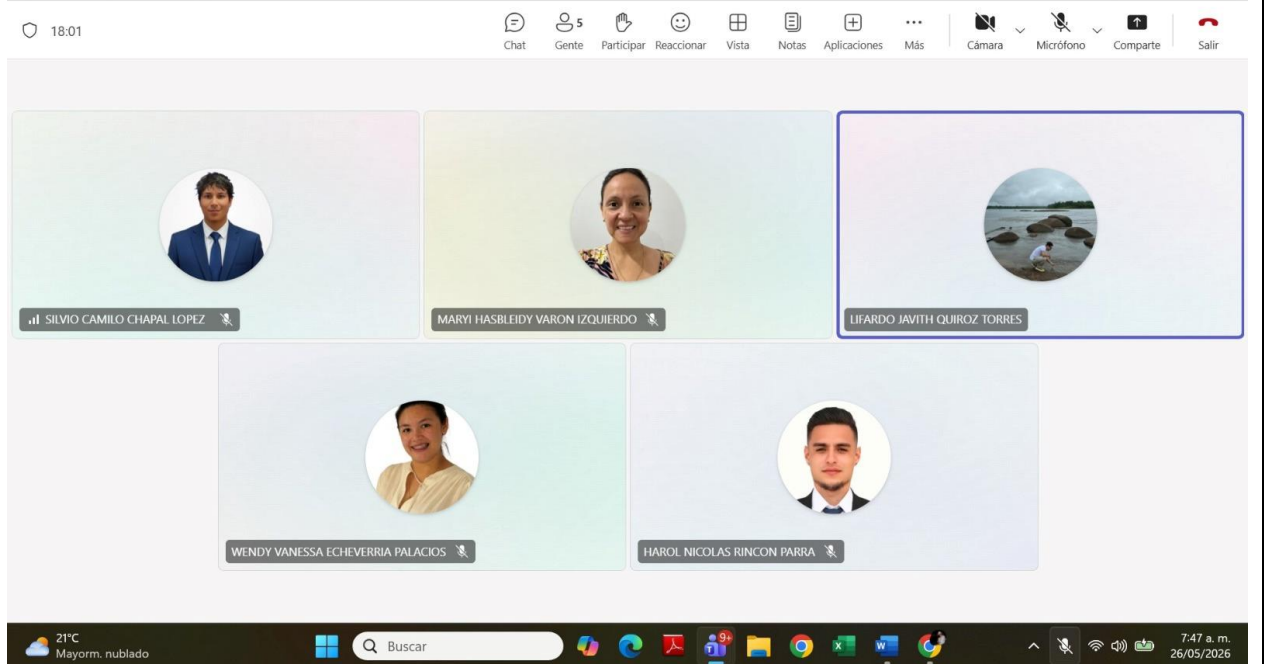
18:01

Chat
5
Gente
Participar
Reaccionar
Vista
Notas
Aplicaciones
Más
Cámara
Micrófono
Comparte
Salir

SILVIO CAMILO CHAPAL LOPEZ

MARYI HASBLEIDY VARON IZQUIERDO

LIFARDO JAVITH QUIROZ TORRES

WENDY VANESSA ECHEVERRIA PALACIOS

HAROL NICOLAS RINCON PARRA

21°C
Mayorm. nublado

Buscar

9+

7:47 a. m.
26/05/2026